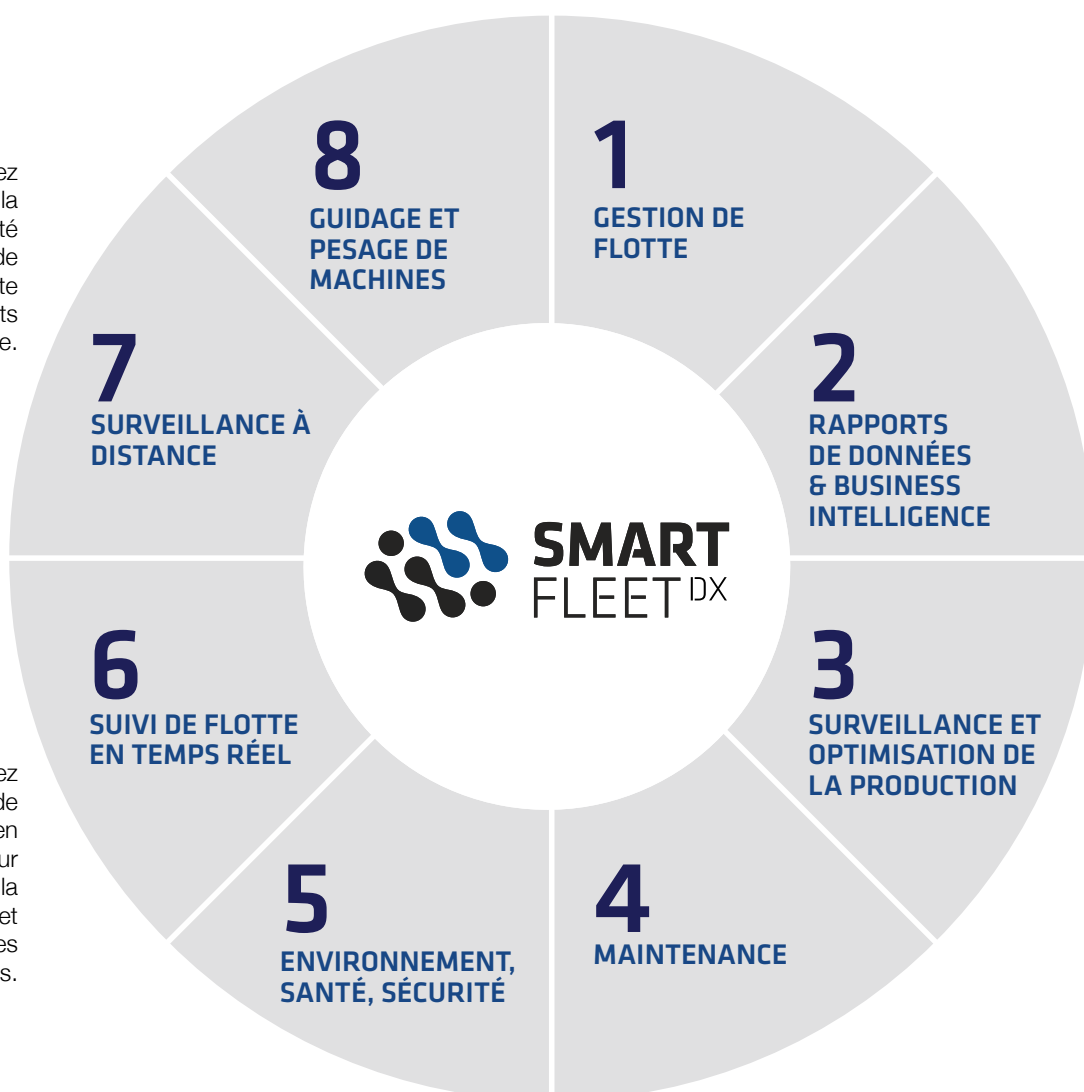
ez
la
té
de
te
ts
e.

8
GUIDAGE ET PESAGE DE MACHINES

1
GESTION DE FLOTTE

7
SURVEILLANCE À DISTANCE

2
RAPPORTS DE DONNÉES & BUSINESS INTELLIGENCE

SMART
FLEET DX

6
SUIVI DE FLOTTE EN TEMPS RÉEL

3
SURVEILLANCE ET OPTIMISATION DE LA PRODUCTION

ez
de
en
ur
la
et
es
s.

5
ENVIRONNEMENT, SANTÉ, SÉCURITÉ

4
MAINTENANCE